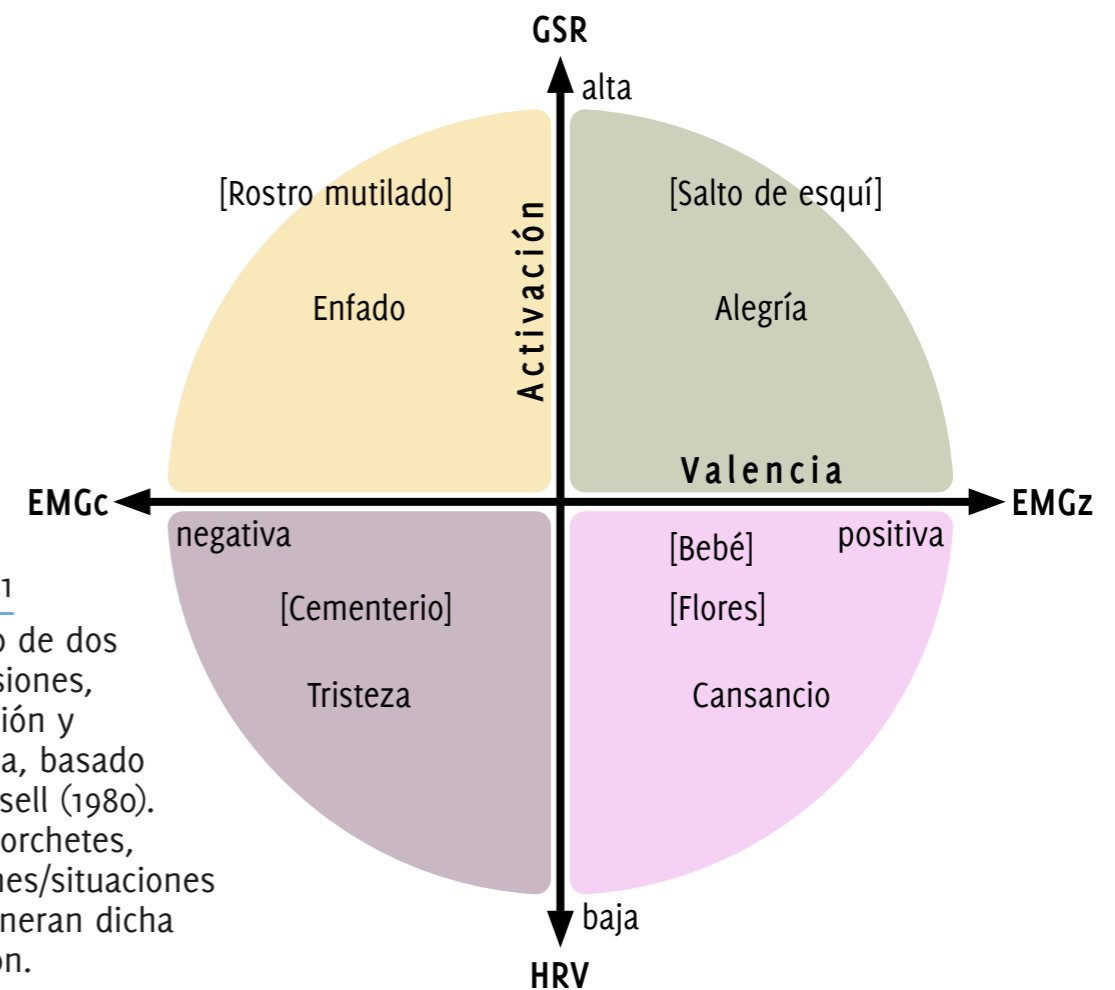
GSR

alta

[Rostro mutilado]

Enfado

Activación

[Salto de esquí]

Alegría

Valencia

EMGc

EMGz

negativa

positiva

[Cementerio]

Tristeza

[Bebé]

[Flores]

Cansancio

baja

HRV

1

o de dos
siones,
ión y
a, basado
sell (1980).
orchetes,
nes/situaciones
neran dicha
on.